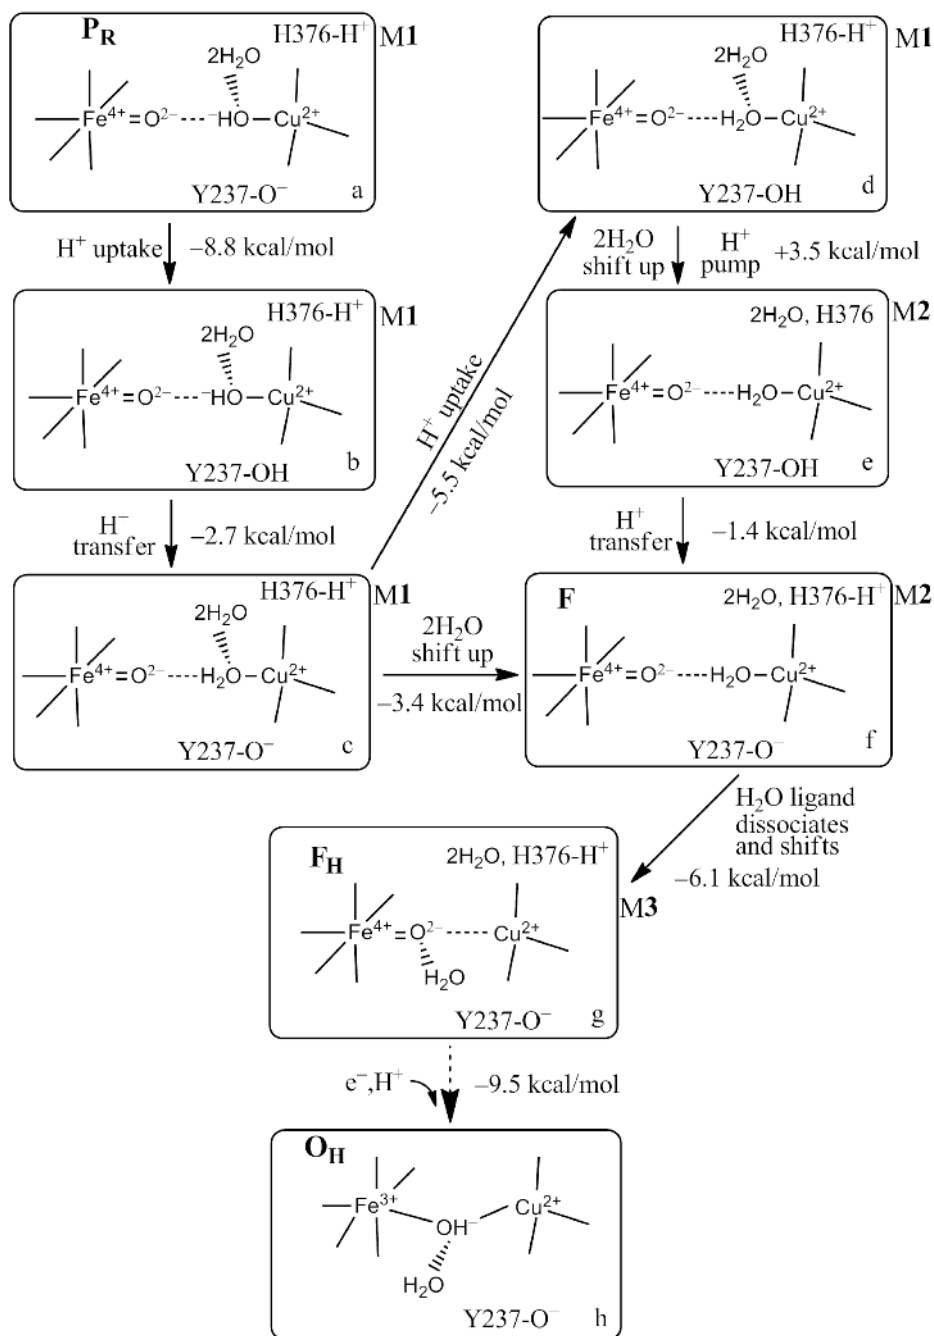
$P_R$ H376-H$^+$ M1
2H$_2$O
Fe$^{4+}$=O$^{2-}$---$^-$HO–Cu$^{2+}$
Y237-O$^-$ a

H$^+$ uptake –8.8 kcal/mol

H376-H$^+$ M1
2H$_2$O
Fe$^{4+}$=O$^{2-}$---$^-$HO–Cu$^{2+}$
Y237-OH b

H$^-$ transfer –2.7 kcal/mol

H376-H$^+$ M1
2H$_2$O
Fe$^{4+}$=O$^{2-}$---H$_2$O–Cu$^{2+}$
Y237-O$^-$ c

H$^+$ uptake –5.5 kcal/mol

H376-H$^+$ M1
2H$_2$O
Fe$^{4+}$=O$^{2-}$---H$_2$O–Cu$^{2+}$
Y237-OH d

2H$_2$O shift up H$^+$ pump +3.5 kcal/mol

2H$_2$O, H376 M2
Fe$^{4+}$=O$^{2-}$---H$_2$O–Cu$^{2+}$
Y237-OH e

H$^+$ transfer –1.4 kcal/mol

2H$_2$O shift up –3.4 kcal/mol

F 2H$_2$O, H376-H$^+$ M2
Fe$^{4+}$=O$^{2-}$---H$_2$O–Cu$^{2+}$
Y237-O$^-$ f

H$_2$O ligand dissociates and shifts –6.1 kcal/mol

$F_H$ 2H$_2$O, H376-H$^+$ M3
Fe$^{4+}$=O$^{2-}$---Cu$^{2+}$
H$_2$O
Y237-O$^-$ g

e$^-$,H$^+$ –9.5 kcal/mol

$O_H$
Fe$^{3+}$ OH$^-$ Cu$^{2+}$
H$_2$O
Y237-O$^-$ h